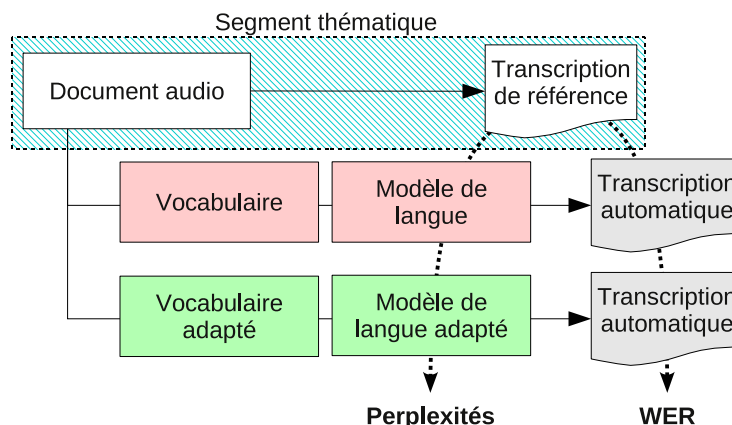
Segment thématique

Document audio

Transcription de référence

Vocabulaire

Modèle de langue

Transcription automatique

Vocabulaire adapté

Modèle de langue adapté

Transcription automatique

Perplexités

WER